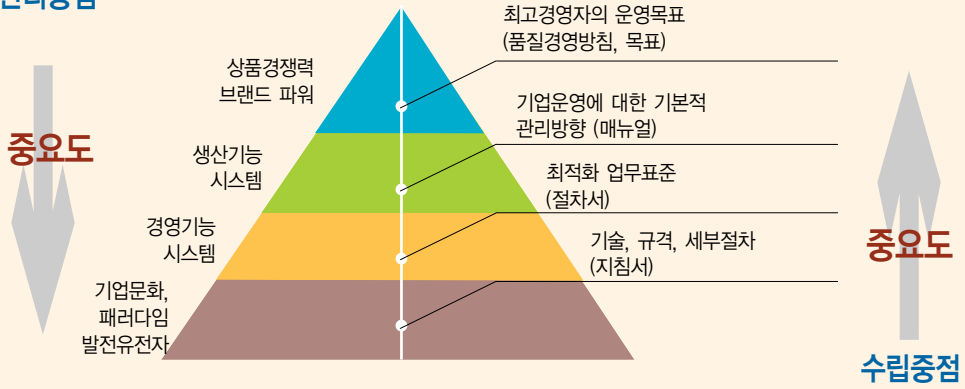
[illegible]

중요도

상품경쟁력 브랜드 파워

생산기능 시스템

경영기능 시스템

기업문화, 패러다임 발전유전자

최고경영자의 운영목표 (품질경영방침, 목표)

기업운영에 대한 기본적 관리방향 (매뉴얼)

최적화 업무표준 (절차서)

기술, 규격, 세부절차 (지침서)

중요도

수립중점